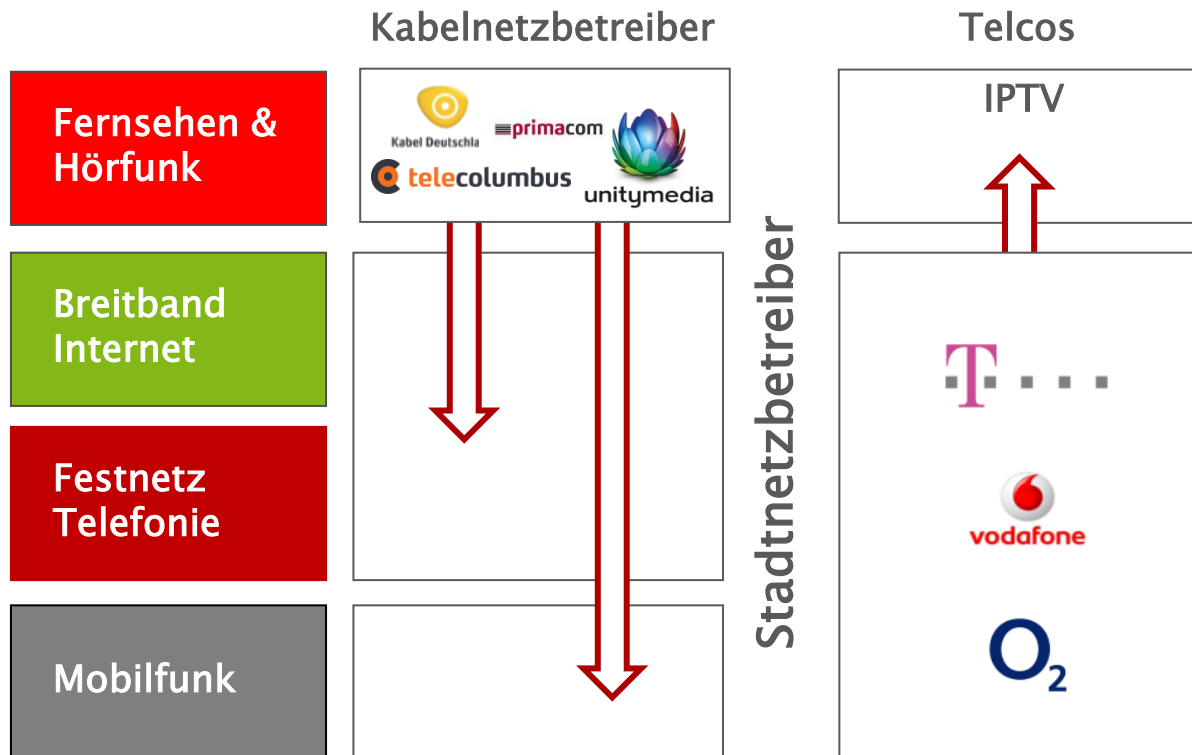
Kabelnetzbetreiber

Telcos

Fernsehen & Hörfunk

Kabel Deutschla

primacom

telecolumbus

unitymedia

IPTV

Stadtnetzbetreiber

Breitband Internet

T · · · ·

Festnetz Telefonie

vodafone

Mobilfunk

$O_2$